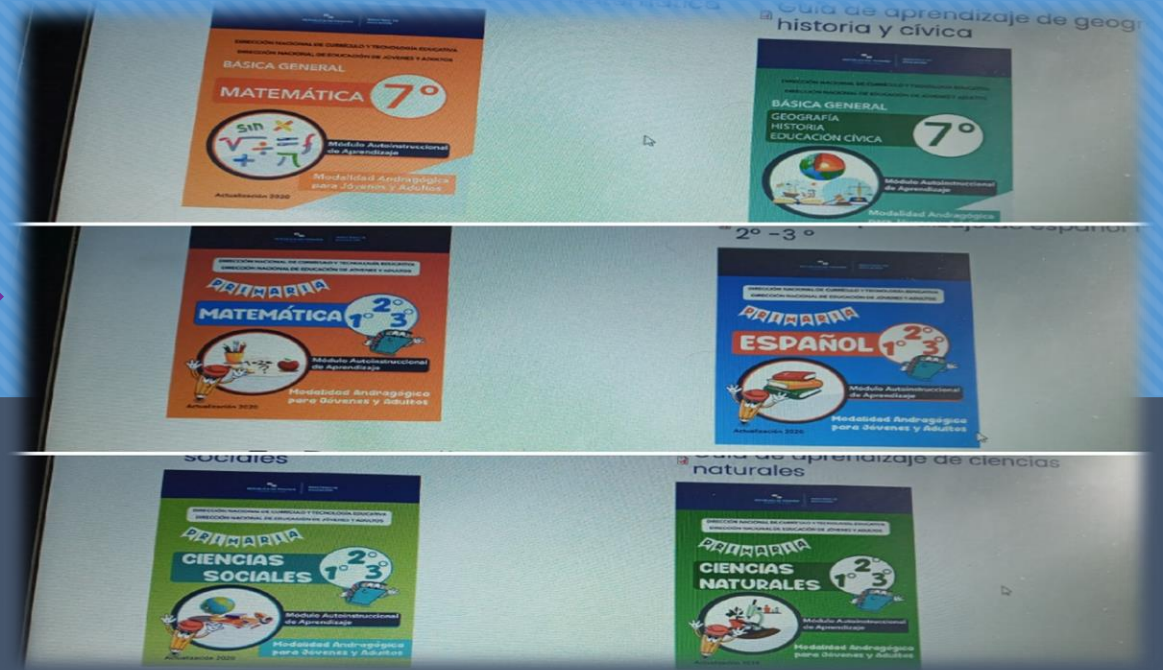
Guía de aprendizaje de geog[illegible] historia y cívica

DIRECCIÓN NACIONAL DE CURRÍCULO Y TECNOLOGÍA EDUCATIVA
DIRECCIÓN NACIONAL DE EDUCACIÓN DE JÓVENES Y ADULTOS
BÁSICA GENERAL
MATEMÁTICA 7°
Módulo Autoinstruccional de Aprendizaje
Modalidad Andragógica para Jóvenes y Adultos
Actualización 2020

DIRECCIÓN NACIONAL DE CURRÍCULO Y TECNOLOGÍA EDUCATIVA
DIRECCIÓN NACIONAL DE EDUCACIÓN DE JÓVENES Y ADULTOS
BÁSICA GENERAL
GEOGRAFÍA
HISTORIA
EDUCACIÓN CÍVICA
7°
Módulo Autoinstruccional de Aprendizaje
Modalidad Andragógica

2° -3 °

DIRECCIÓN NACIONAL DE CURRÍCULO Y TECNOLOGÍA EDUCATIVA
DIRECCIÓN NACIONAL DE EDUCACIÓN DE JÓVENES Y ADULTOS
PRIMARIA
MATEMÁTICA 1° 2° 3°
Módulo Autoinstruccional de Aprendizaje
Modalidad Andragógica para Jóvenes y Adultos
Actualización 2020

DIRECCIÓN NACIONAL DE CURRÍCULO Y TECNOLOGÍA EDUCATIVA
DIRECCIÓN NACIONAL DE EDUCACIÓN DE JÓVENES Y ADULTOS
PRIMARIA
ESPAÑOL 1° 2° 3°
Módulo Autoinstruccional de Aprendizaje
Modalidad Andragógica para Jóvenes y Adultos
Actualización 2020

sociales

Guía de aprendizaje de ciencias naturales

DIRECCIÓN NACIONAL DE CURRÍCULO Y TECNOLOGÍA EDUCATIVA
DIRECCIÓN NACIONAL DE EDUCACIÓN DE JÓVENES Y ADULTOS
PRIMARIA
CIENCIAS SOCIALES 1° 2° 3°
Módulo Autoinstruccional de Aprendizaje
Modalidad Andragógica para Jóvenes y Adultos
Actualización 2020

DIRECCIÓN NACIONAL DE CURRÍCULO Y TECNOLOGÍA EDUCATIVA
DIRECCIÓN NACIONAL DE EDUCACIÓN DE JÓVENES Y ADULTOS
PRIMARIA
CIENCIAS NATURALES 1° 2° 3°
Módulo Autoinstruccional de Aprendizaje
Modalidad Andragógica para Jóvenes y Adultos
Actualización 2020